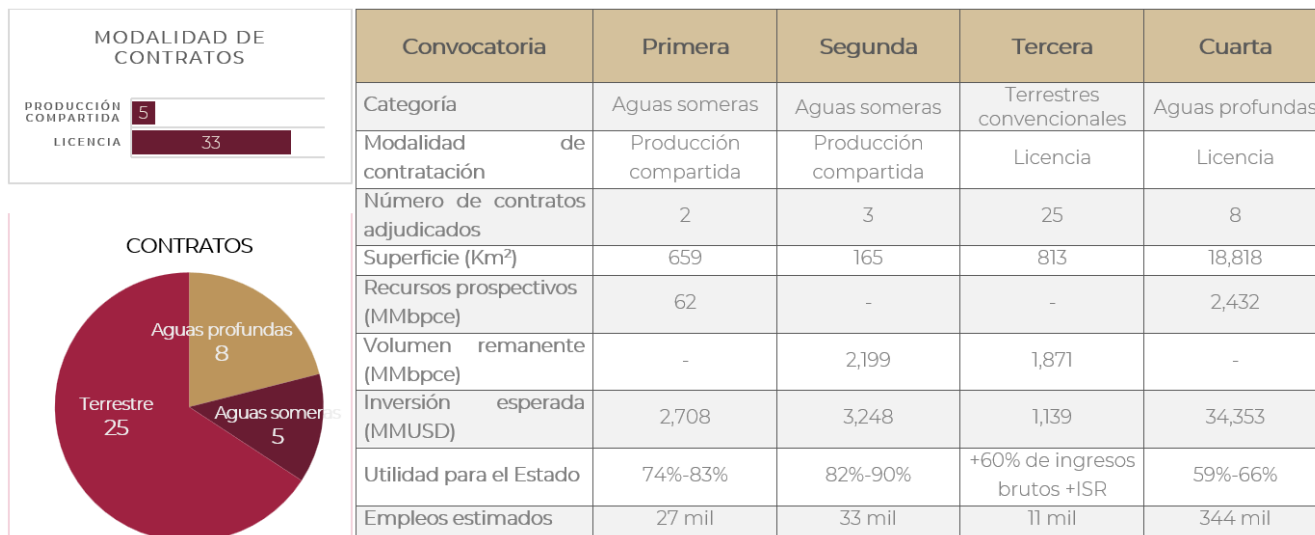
MODALIDAD DE CONTRATOS

PRODUCCIÓN COMPARTIDA 5

LICENCIA 33

CONTRATOS

Aguas profundas 8

Terrestre 25

Aguas someras 5

| Convocatoria | Primera | Segunda | Tercera | Cuarta |
|---|---|---|---|---|
| Categoría | Aguas someras | Aguas someras | Terrestres convencionales | Aguas profundas |
| Modalidad de contratación | Producción compartida | Producción compartida | Licencia | Licencia |
| Número de contratos adjudicados | 2 | 3 | 25 | 8 |
| Superficie (Km²) | 659 | 165 | 813 | 18,818 |
| Recursos prospectivos (MMbpce) | 62 | - | - | 2,432 |
| Volumen remanente (MMbpce) | - | 2,199 | 1,871 | - |
| Inversión esperada (MMUSD) | 2,708 | 3,248 | 1,139 | 34,353 |
| Utilidad para el Estado | 74%-83% | 82%-90% | +60% de ingresos brutos +ISR | 59%-66% |
| Empleos estimados | 27 mil | 33 mil | 11 mil | 344 mil |